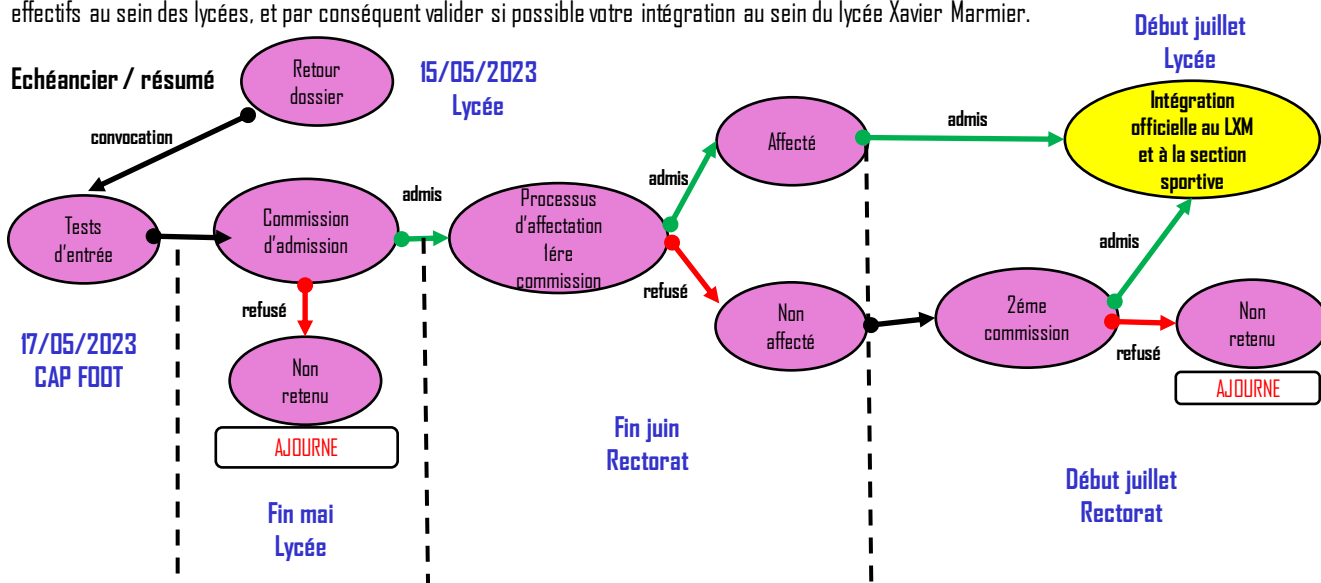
effectifs au sein des lycées, et par conséquent valider si possible votre intégration au sein du lycée Xavier Marmier.

Echéancier / résumé

Retour dossier

15/05/2023 Lycée

Début juillet Lycée

convocation

Affecté

admis

Intégration officielle au LXM et à la section sportive

admis

Tests d'entrée

Commission d'admission

admis

Processus d'affectation 1ére commission

admis

refusé

refusé

Non affecté

2éme commission

Non retenu

17/05/2023 CAP FOOT

Non retenu

refusé

AJOURNE

AJOURNE

Fin juin Rectorat

Début juillet Rectorat

Fin mai Lycée